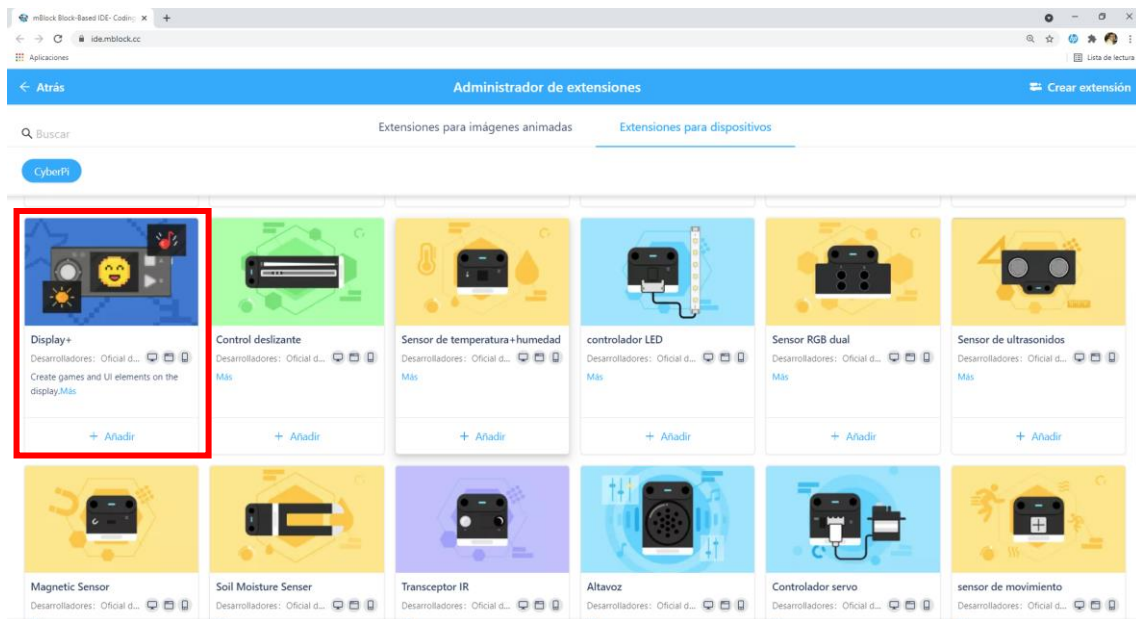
mBlock Block-Based IDE- Coding ×
ide.mblock.cc
Aplicaciones
Lista de lectura

← Atrás
Administrador de extensiones
Crear extensión

Buscar
Extensiones para imágenes animadas
Extensiones para dispositivos

CyberPi

Display+
Desarrolladores: Oficial d...
Create games and UI elements on the display.Más
+ Añadir

Control deslizante
Desarrolladores: Oficial d...
Más
+ Añadir

Sensor de temperatura+humedad
Desarrolladores: Oficial d...
Más
+ Añadir

controlador LED
Desarrolladores: Oficial d...
Más
+ Añadir

Sensor RGB dual
Desarrolladores: Oficial d...
Más
+ Añadir

Sensor de ultrasonidos
Desarrolladores: Oficial d...
Más
+ Añadir

Magnetic Sensor
Desarrolladores: Oficial d...

Soil Moisture Senser
Desarrolladores: Oficial d...

Transceptor IR
Desarrolladores: Oficial d...

Altavoz
Desarrolladores: Oficial d...

Controlador servo
Desarrolladores: Oficial d...

sensor de movimiento
Desarrolladores: Oficial d...